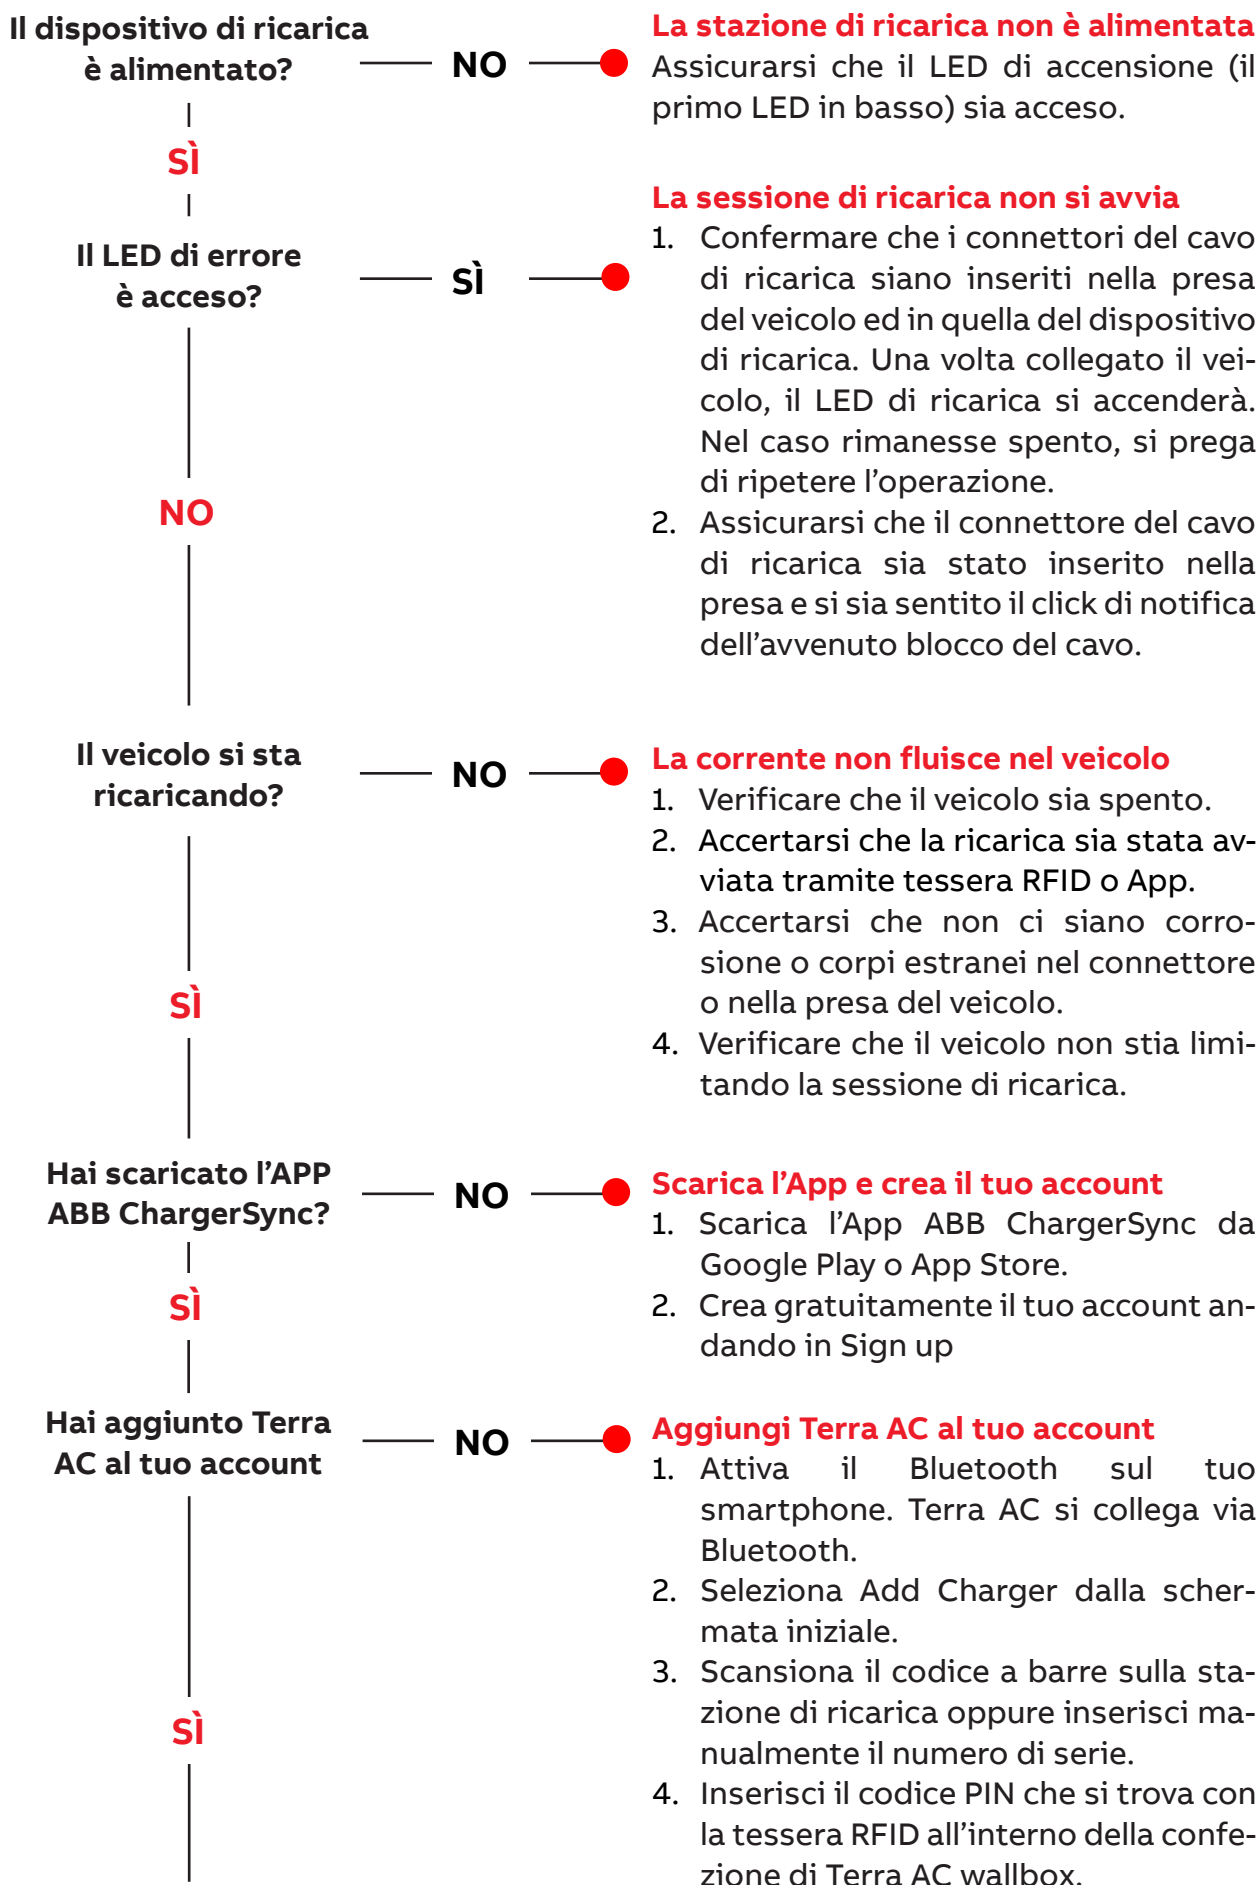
Il dispositivo di ricarica è alimentato?

NO

La stazione di ricarica non è alimentata
Assicurarsi che il LED di accensione (il primo LED in basso) sia acceso.

SÌ

Il LED di errore è acceso?

SÌ

La sessione di ricarica non si avvia
1. Confermare che i connettori del cavo di ricarica siano inseriti nella presa del veicolo ed in quella del dispositivo di ricarica. Una volta collegato il veicolo, il LED di ricarica si accenderà. Nel caso rimanesse spento, si prega di ripetere l'operazione.
2. Assicurarsi che il connettore del cavo di ricarica sia stato inserito nella presa e si sia sentito il click di notifica dell'avvenuto blocco del cavo.

NO

Il veicolo si sta ricaricando?

NO

La corrente non fluisce nel veicolo
1. Verificare che il veicolo sia spento.
2. Accertarsi che la ricarica sia stata avviata tramite tessera RFID o App.
3. Accertarsi che non ci siano corrosione o corpi estranei nel connettore o nella presa del veicolo.
4. Verificare che il veicolo non stia limitando la sessione di ricarica.

SÌ

Hai scaricato l'APP ABB ChargerSync?

NO

Scarica l'App e crea il tuo account
1. Scarica l'App ABB ChargerSync da Google Play o App Store.
2. Crea gratuitamente il tuo account andando in Sign up

SÌ

Hai aggiunto Terra AC al tuo account

NO

Aggiungi Terra AC al tuo account
1. Attiva il Bluetooth sul tuo smartphone. Terra AC si collega via Bluetooth.
2. Seleziona Add Charger dalla schermata iniziale.
3. Scansiona il codice a barre sulla stazione di ricarica oppure inserisci manualmente il numero di serie.
4. Inserisci il codice PIN che si trova con la tessera RFID all'interno della confezione di Terra AC wallbox.

SÌ